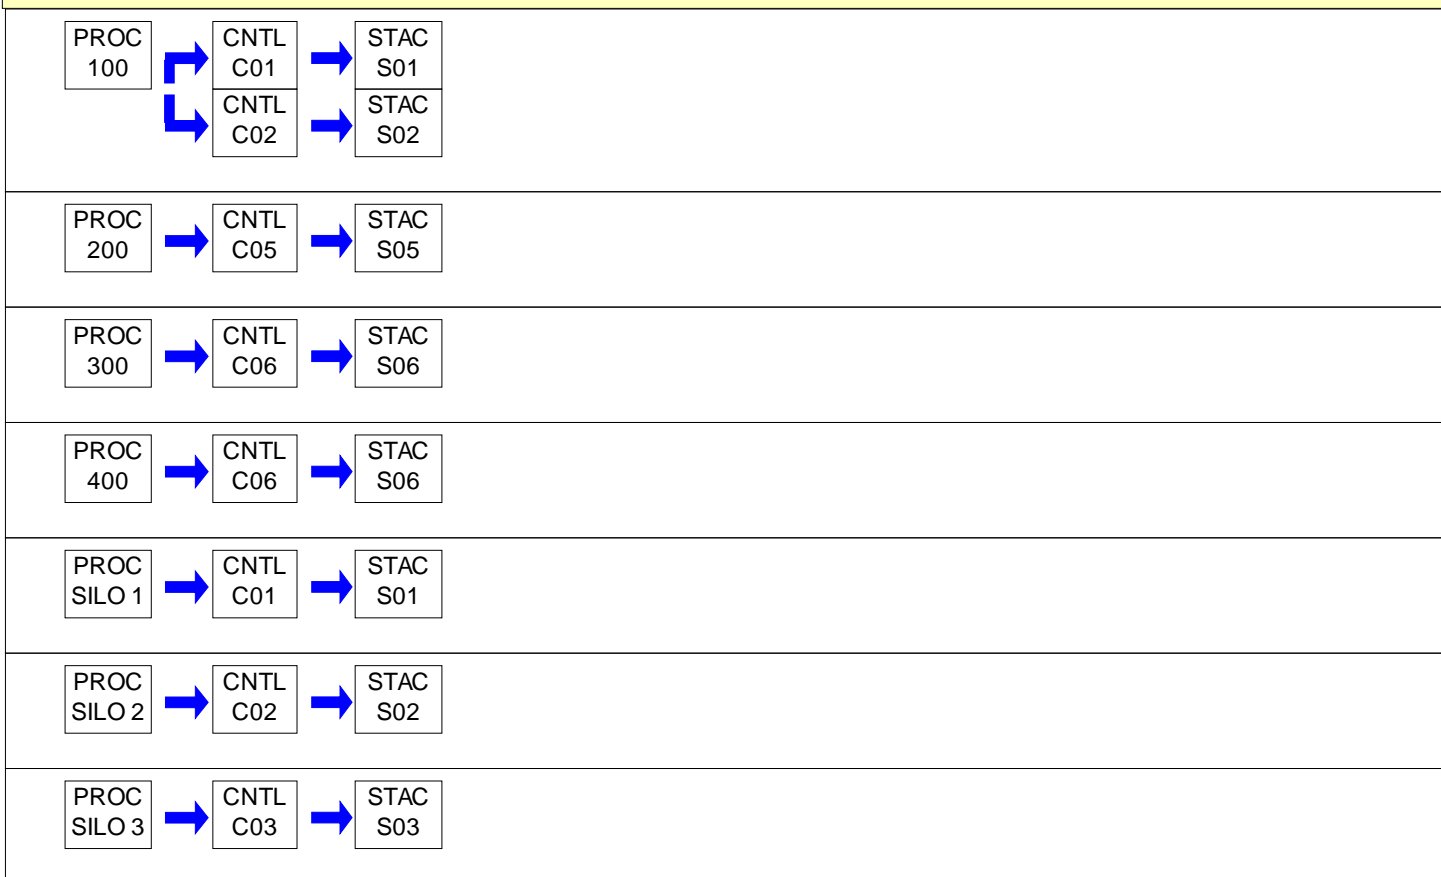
PROC 100
CNTL C01
STAC S01
CNTL C02
STAC S02

PROC 200
CNTL C05
STAC S05

PROC 300
CNTL C06
STAC S06

PROC 400
CNTL C06
STAC S06

PROC SILO 1
CNTL C01
STAC S01

PROC SILO 2
CNTL C02
STAC S02

PROC SILO 3
CNTL C03
STAC S03